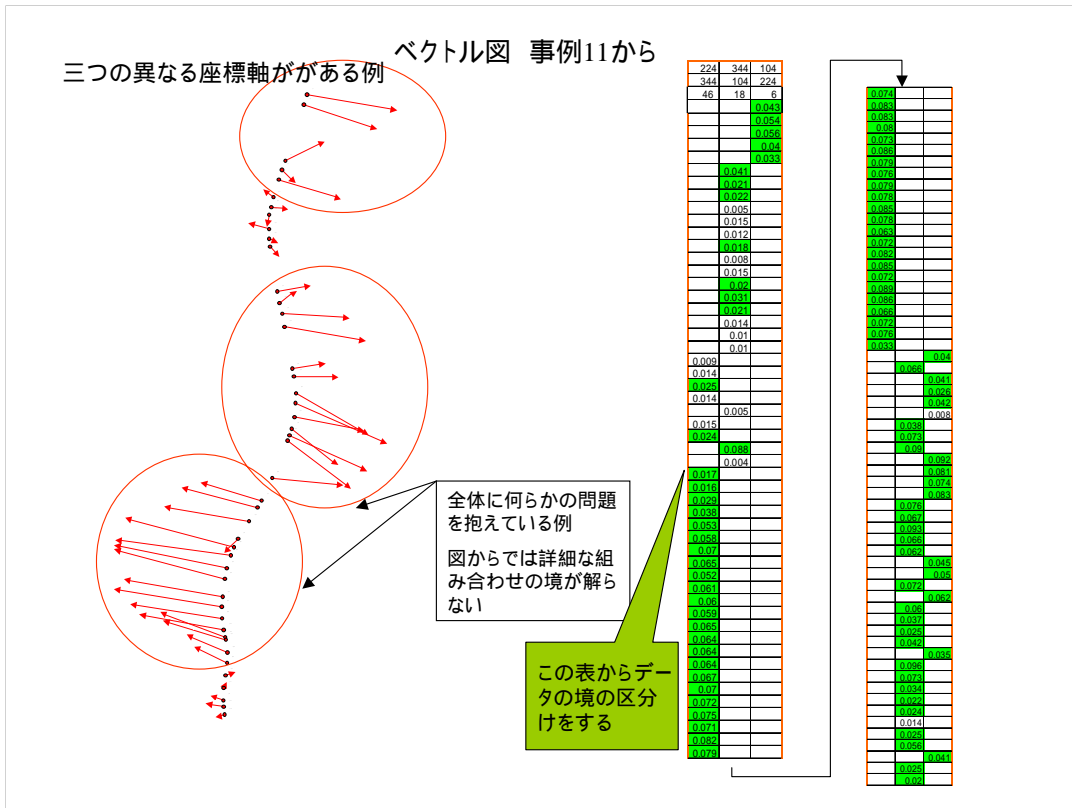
ベクトル図　事例11から

三つの異なる座標軸ががある例

| 224 | 344 | 104 |
|---|---|---|
| 344 | 104 | 224 |
| 46 | 18 | 6 |
| | | 0.043 |
| | | 0.054 |
| | | 0.056 |
| | | 0.04 |
| | | 0.033 |
| | 0.041 | |
| | 0.021 | |
| | 0.022 | |
| | 0.005 | |
| | 0.015 | |
| | 0.012 | |
| | 0.018 | |
| | 0.008 | |
| | 0.015 | |
| | 0.02 | |
| | 0.031 | |
| | 0.021 | |
| | 0.014 | |
| | 0.01 | |
| | 0.01 | |
| 0.009 | | |
| 0.014 | | |
| 0.025 | | |
| 0.014 | | |
| | 0.005 | |
| 0.015 | | |
| 0.024 | | |
| | 0.088 | |
| | 0.004 | |
| 0.017 | | |
| 0.016 | | |
| 0.029 | | |
| 0.038 | | |
| 0.053 | | |
| 0.058 | | |
| 0.07 | | |
| 0.065 | | |
| 0.052 | | |
| 0.061 | | |
| 0.06 | | |
| 0.059 | | |
| 0.065 | | |
| 0.064 | | |
| 0.064 | | |
| 0.064 | | |
| 0.067 | | |
| 0.07 | | |
| 0.072 | | |
| 0.075 | | |
| 0.071 | | |
| 0.082 | | |
| 0.079 | | |

| | | |
|---|---|---|
| 0.074 | | |
| 0.083 | | |
| 0.083 | | |
| 0.08 | | |
| 0.073 | | |
| 0.086 | | |
| 0.079 | | |
| 0.076 | | |
| 0.079 | | |
| 0.078 | | |
| 0.085 | | |
| 0.078 | | |
| 0.063 | | |
| 0.072 | | |
| 0.082 | | |
| 0.085 | | |
| 0.072 | | |
| 0.089 | | |
| 0.086 | | |
| 0.066 | | |
| 0.072 | | |
| 0.076 | | |
| 0.033 | | |
| | | 0.04 |
| | 0.066 | |
| | | 0.041 |
| | | 0.026 |
| | | 0.042 |
| | | 0.008 |
| | 0.038 | |
| | 0.073 | |
| | 0.09 | |
| | | 0.092 |
| | | 0.081 |
| | | 0.074 |
| | | 0.083 |
| | 0.076 | |
| | 0.067 | |
| | 0.093 | |
| | 0.066 | |
| | 0.062 | |
| | | 0.045 |
| | | 0.05 |
| | 0.072 | |
| | | 0.062 |
| | 0.06 | |
| | 0.037 | |
| | 0.025 | |
| | 0.042 | |
| | | 0.035 |
| | 0.096 | |
| | 0.073 | |
| | 0.034 | |
| | 0.022 | |
| | 0.024 | |
| | 0.014 | |
| | 0.025 | |
| | 0.056 | |
| | | 0.041 |
| | 0.025 | |
| | 0.02 | |

全体に何らかの問題を抱えている例

図からでは詳細な組み合わせの境が解らない

この表からデータの境の区分けをする